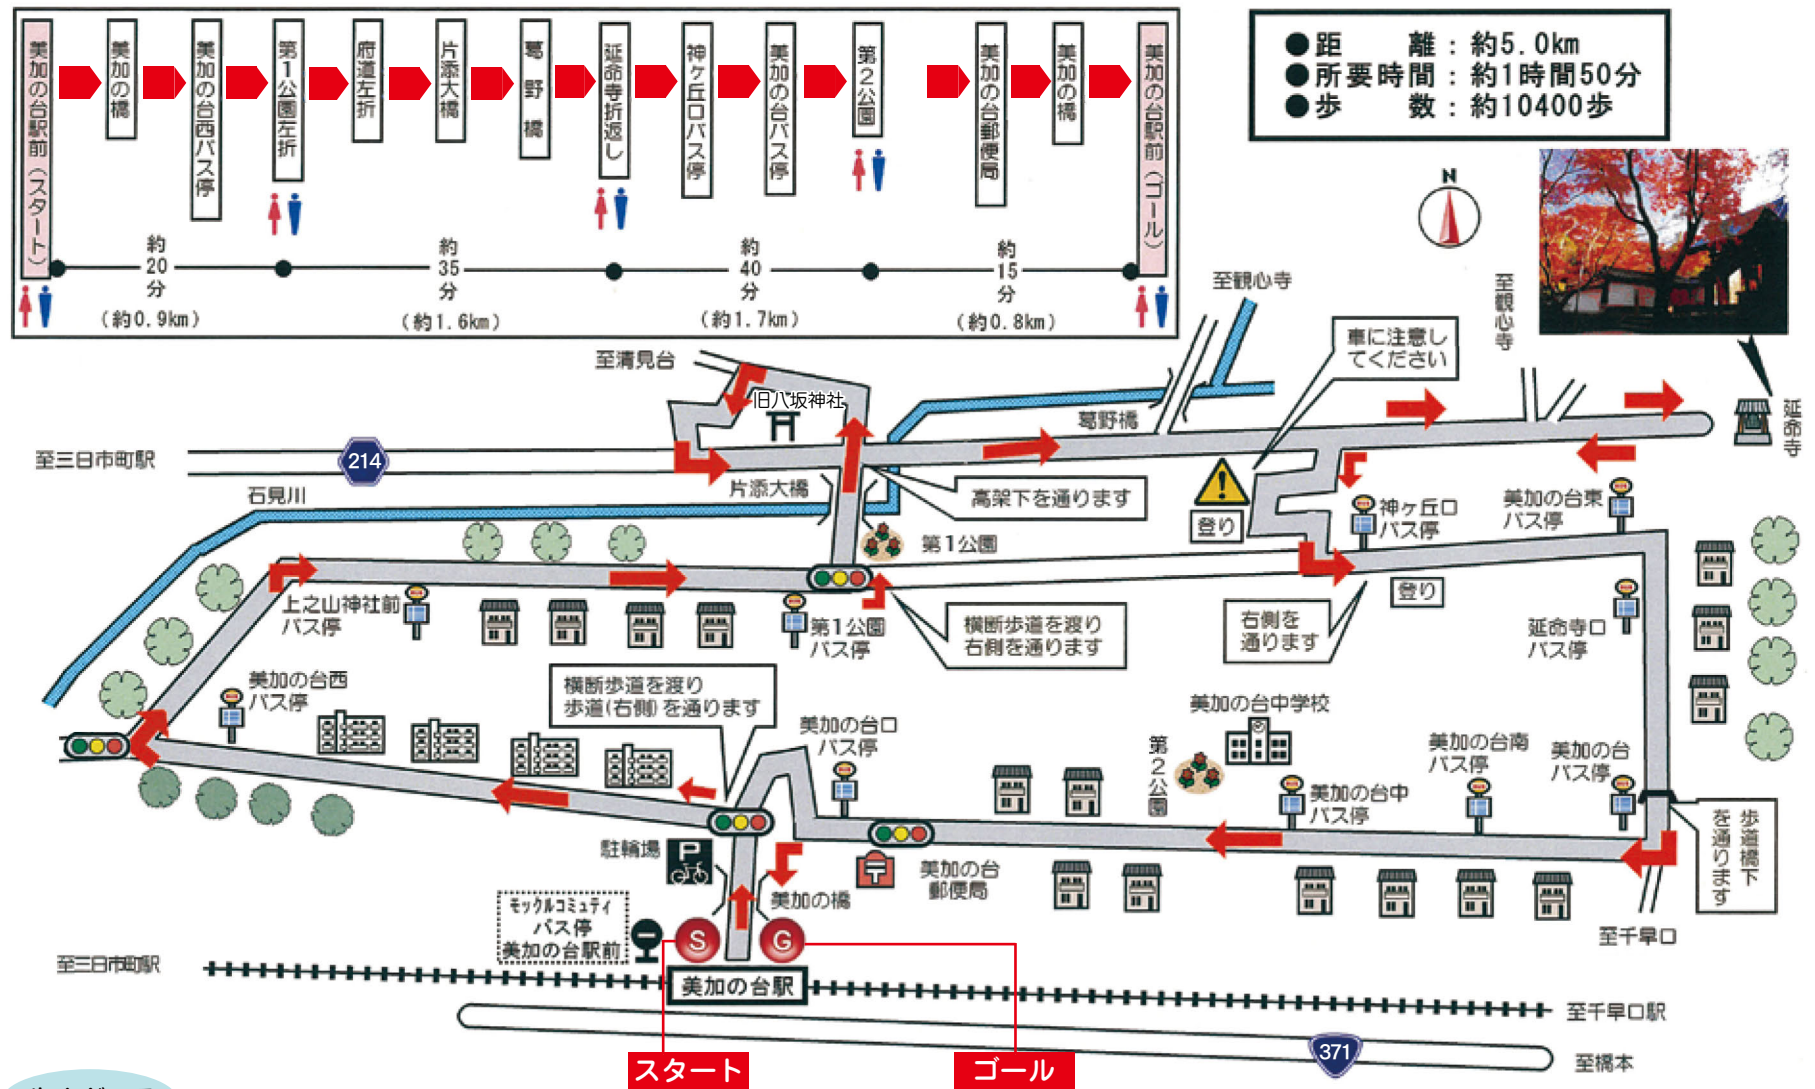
美加の台駅前（スタート）
美加の橋
美加の台西バス停
第1公園左折
府道左折
片添大橋
蔦野橋
延命寺折返し
神ヶ丘口バス停
美加の台バス停
第2公園
美加の台郵便局
美加の橋
美加の台駅前（ゴール）

約20分（約0.9km）
約35分（約1.6km）
約40分（約1.7km）
約15分（約0.8km）

●距離：約5.0km
●所要時間：約1時間50分
●歩数：約10400歩

N

至観心寺
至観心寺
至清見台
旧八坂神社
至三日市町駅
214
石見川
蔦野橋
片添大橋
高架下を通ります
車に注意してください
登り
神ヶ丘口バス停
美加の台東バス停
延命寺
第1公園
上之山神社前バス停
第1公園バス停
横断歩道を渡り右側を通ります
右側を通ります
登り
延命寺口バス停
美加の台西バス停
横断歩道を渡り歩道(右側)を通ります
美加の台口バス停
美加の台中学校
第2公園
美加の台南バス停
美加の台バス停
美加の台中バス停
歩道橋下を通ります
駐輪場
美加の台郵便局
美加の橋
モックルコミュニティバス停美加の台駅前
S
G
至三日市町駅
美加の台駅
至千早口
至千早口駅
371
至橋本
スタート
ゴール